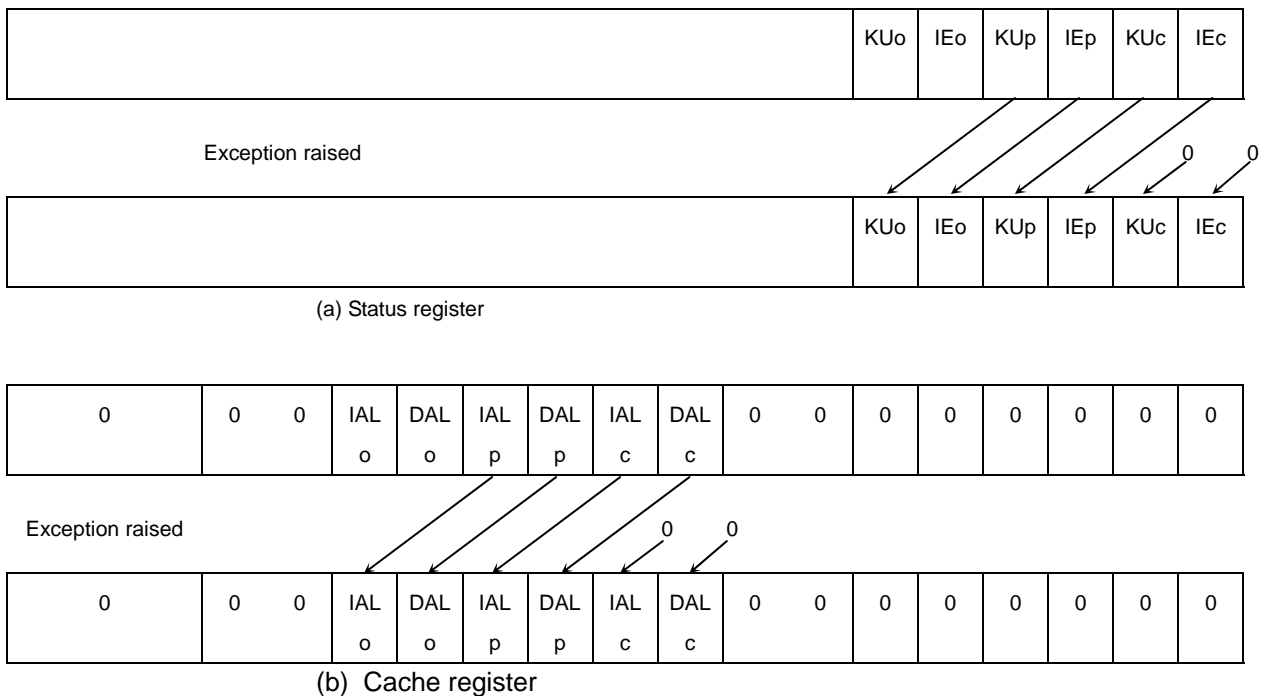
| | KUo | IEo | KUp | IEp | KUc | IEc |
|---|---|---|---|---|---|---|

Exception raised

0 0

| | KUo | IEo | KUp | IEp | KUc | IEc |
|---|---|---|---|---|---|---|

(a) Status register

| 0 | 0 0 | IAL o | DAL o | IAL p | DAL p | IAL c | DAL c | 0 0 | 0 | 0 | 0 | 0 | 0 | 0 |
|---|---|---|---|---|---|---|---|---|---|---|---|---|---|---|

Exception raised

0 0

| 0 | 0 0 | IAL o | DAL o | IAL p | DAL p | IAL c | DAL c | 0 0 | 0 | 0 | 0 | 0 | 0 | 0 |
|---|---|---|---|---|---|---|---|---|---|---|---|---|---|---|

(b) Cache register